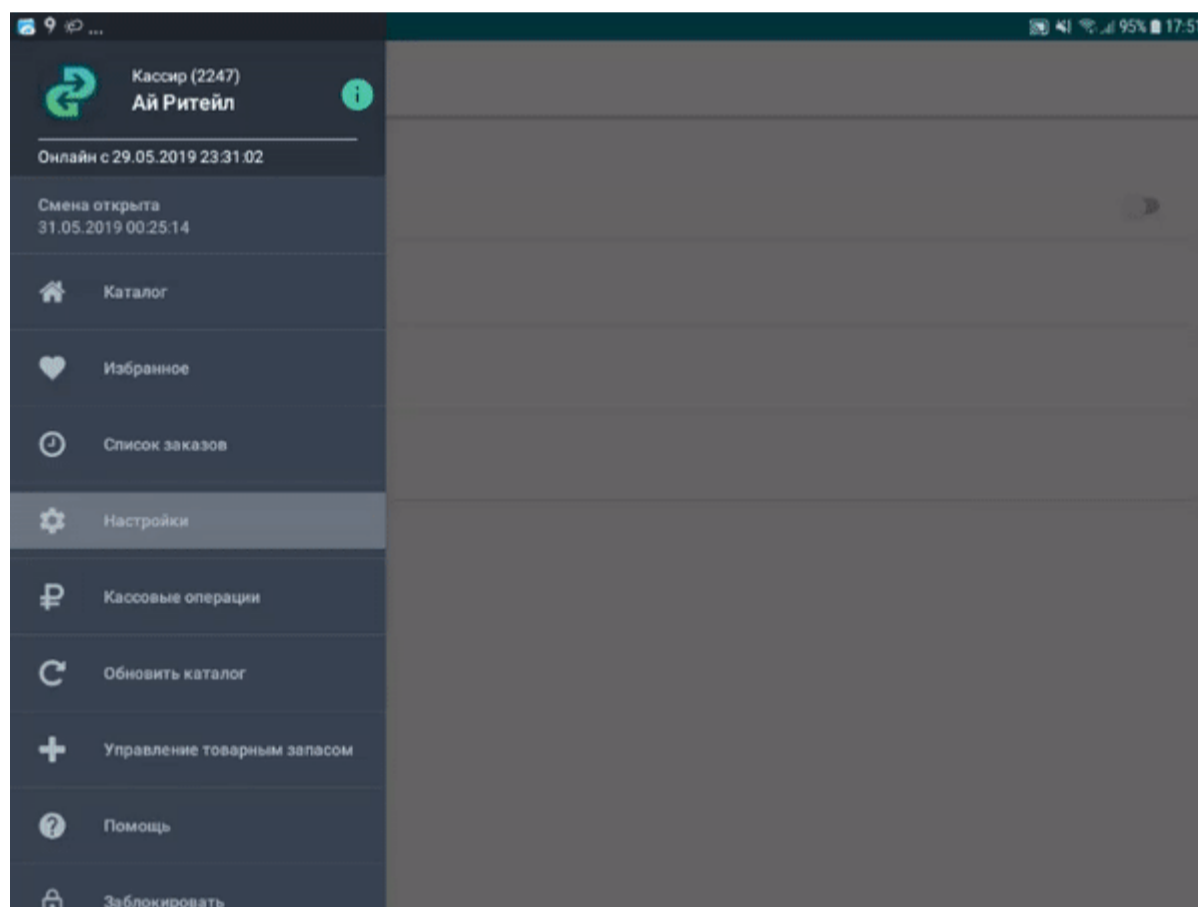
95% 17:5

Кассир (2247)
Ай Ритейл

Онлайн с 29.05.2019 23:31:02

Смена открыта
31.05.2019 00:25:14

Каталог

Избранное

Список заказов

Настройки

Кассовые операции

Обновить каталог

Управление товарным запасом

Помощь

Заблокировать